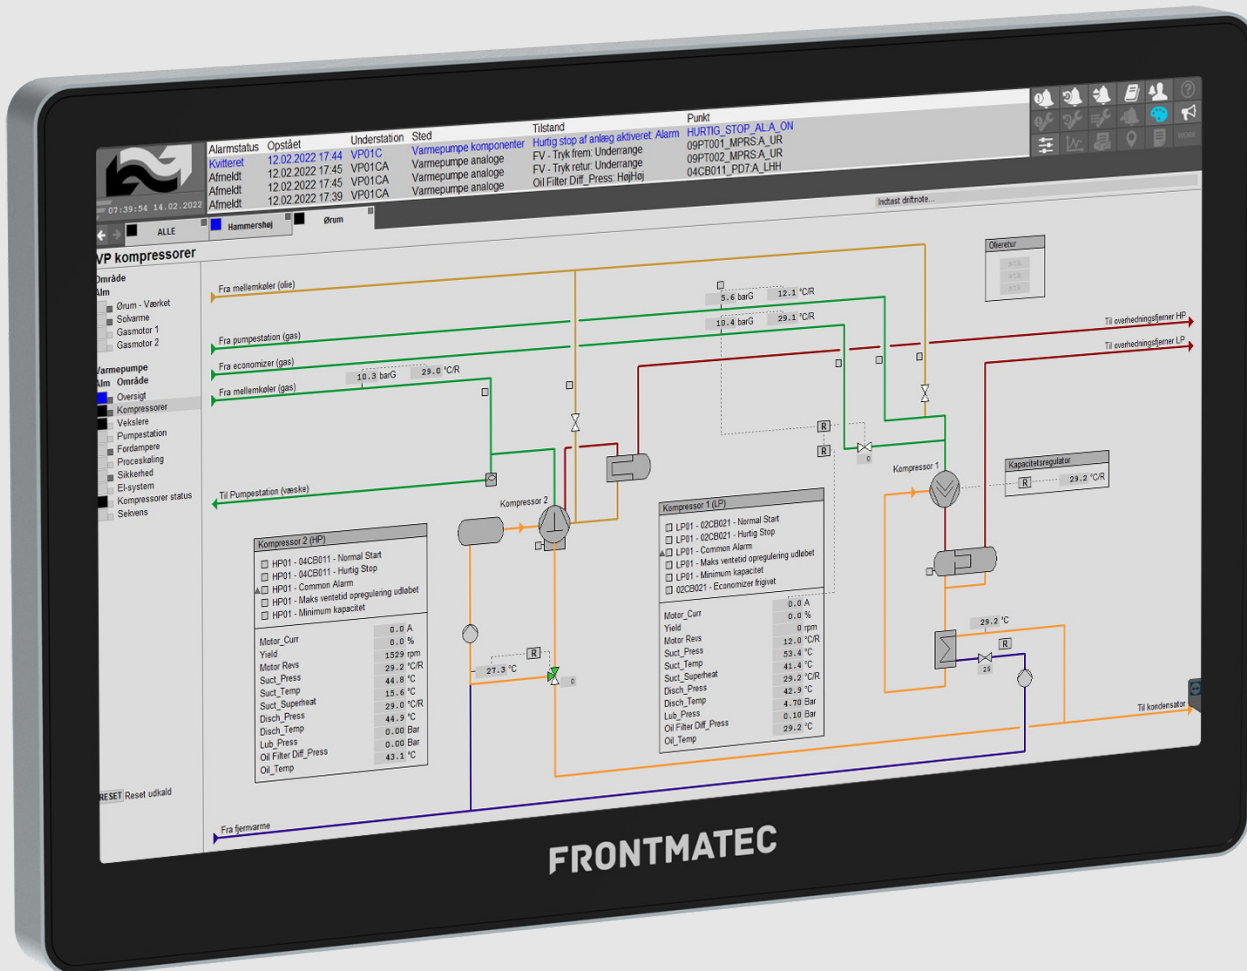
| Alarmstatus | Opstået | Understation | Sted | Tilstand | Punkt |
|---|---|---|---|---|---|
| Kvitteret | 12.02.2022 17:44 | VP01C | Varmepumpe komponenter | Hurtig stop af anlæg aktiveret: Alarm | HURTIG_STOP_AL:A_ON |
| Afmeldt | 12.02.2022 17:45 | VP01CA | Varmepumpe analoge | FV - Tryk frem: Underrange | 09PT001_MPRS:A_UR |
| Afmeldt | 12.02.2022 17:45 | VP01CA | Varmepumpe analoge | FV - Tryk retur: Underrange | 09PT002_MPRS:A_UR |
| Afmeldt | 12.02.2022 17:39 | VP01CA | Varmepumpe analoge | Oil Filter Diff_Press: HøjHøj | 04CB011_PD7:A_LHH |

07:39:54 14.02.2022

ALLE
Hammershøj
Ørum

Indtast driftnote...

VP kompressorer

Område
Alm
Ørum - Værket
Solvarme
Gasmotor 1
Gasmotor 2

Varmepumpe
Alm Område
Oversigt
Kompressorer
Vekslere
Pumpestation
Fordampere
Proceskøling
Sikkerhed
El-system
Kompressorer status
Sekvens

RESET Reset udkald

Olieretur

Fra mellemkøler (olie)
5.6 barG
12.1 °C/R
Fra pumpestation (gas)
10.4 barG
29.1 °C/R
Til overhedningsfjerner HP
Til overhedningsfjerner LP
Fra economizer (gas)
10.3 barG
29.0 °C/R
Fra mellemkøler (gas)
R
R
0
Kompressor 1
Kapacitetsregulator
R
29.2 °C/R
Til Pumpestation (væske)
Kompressor 2

Kompressor 2 (HP)
HP01 - 04CB011 - Normal Start
HP01 - 04CB011 - Hurtig Stop
HP01 - Common Alarm
HP01 - Maks ventetid opregulering udløbet
HP01 - Minimum kapacitet

| | |
|---|---|
| Motor_Curr | 0.0 A |
| Yield | 0.0 % |
| Motor Revs | 1529 rpm |
| Suct_Press | 29.2 °C/R |
| Suct_Temp | 44.8 °C |
| Suct_Superheat | 15.6 °C |
| Disch_Press | 29.0 °C/R |
| Disch_Temp | 44.9 °C |
| Lub_Press | 0.00 Bar |
| Oil Filter Diff_Press | 0.00 Bar |
| Oil_Temp | 43.1 °C |

Kompressor 1 (LP)
LP01 - 02CB021 - Normal Start
LP01 - 02CB021 - Hurtig Stop
LP01 - Common Alarm
LP01 - Maks ventetid opregulering udløbet
LP01 - Minimum kapacitet
02CB021 - Economizer frigivet

| | |
|---|---|
| Motor_Curr | 0.0 A |
| Yield | 0.0 % |
| Motor Revs | 0 rpm |
| Suct_Press | 12.0 °C/R |
| Suct_Temp | 53.4 °C |
| Suct_Superheat | 41.4 °C |
| Disch_Press | 29.2 °C/R |
| Disch_Temp | 42.9 °C |
| Lub_Press | 4.70 Bar |
| Oil Filter Diff_Press | 0.10 Bar |
| Oil_Temp | 29.2 °C |

27.3 °C
R
0
29.2 °C
R
26
Til kondensator
Fra fjernvarme

FRONTMATEC